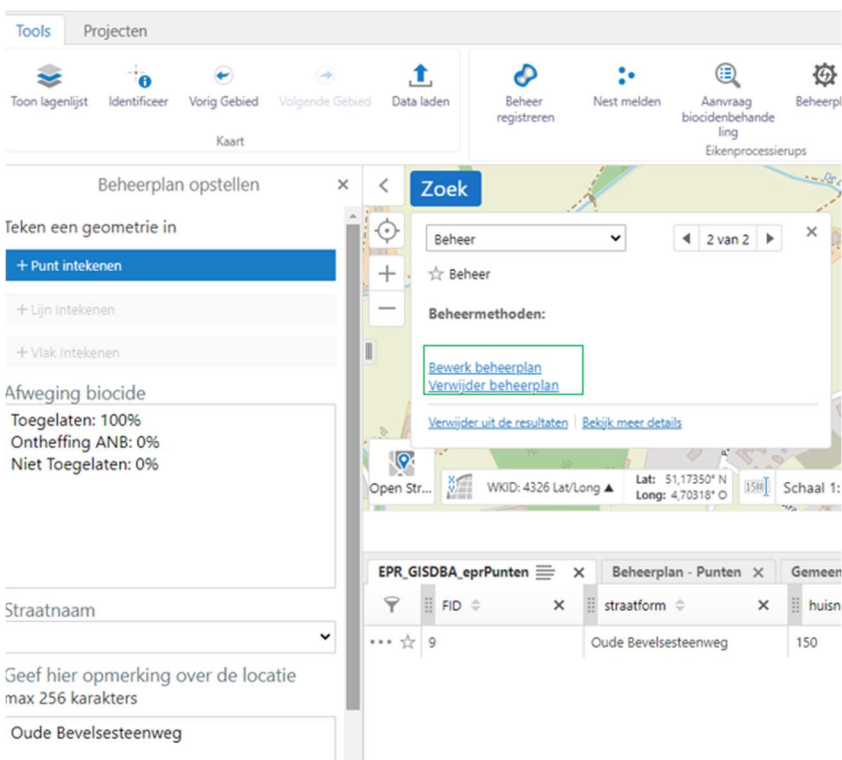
Tools Projecten

Toon lagenlijst Identificeer Vorig Gebied Volgende Gebied Data laden
Kaart

Beheer registreren Nest melden Aanvraag biocidenbehandeling Beheerpl
Eikenprocessierups

Beheerplan opstellen ×

Teken een geometrie in

+ Punt intekenen

+ Lijn Intekenen

+ Vlak Intekenen

Afweging biocide

Toegelaten: 100%
Ontheffing ANB: 0%
Niet Toegelaten: 0%

Straatnaam

Geef hier opmerking over de locatie
max 256 karakters

Oude Bevelsesteenweg

Zoek

Beheer

2 van 2

☆ Beheer

Beheermethoden:

Bewerk beheerplan
Verwijder beheerplan

Verwijder uit de resultaten | Bekijk meer details

Open Str...

WKID: 4326 Lat/Long ▲

Lat: 51,17350° N
Long: 4,70318° O

Schaal 1:

EPR_GISDBA_eprPunten ×

Beheerplan - Punten ×

Gemeen

FID

straatform

huisn

9 Oude Bevelsesteenweg 150